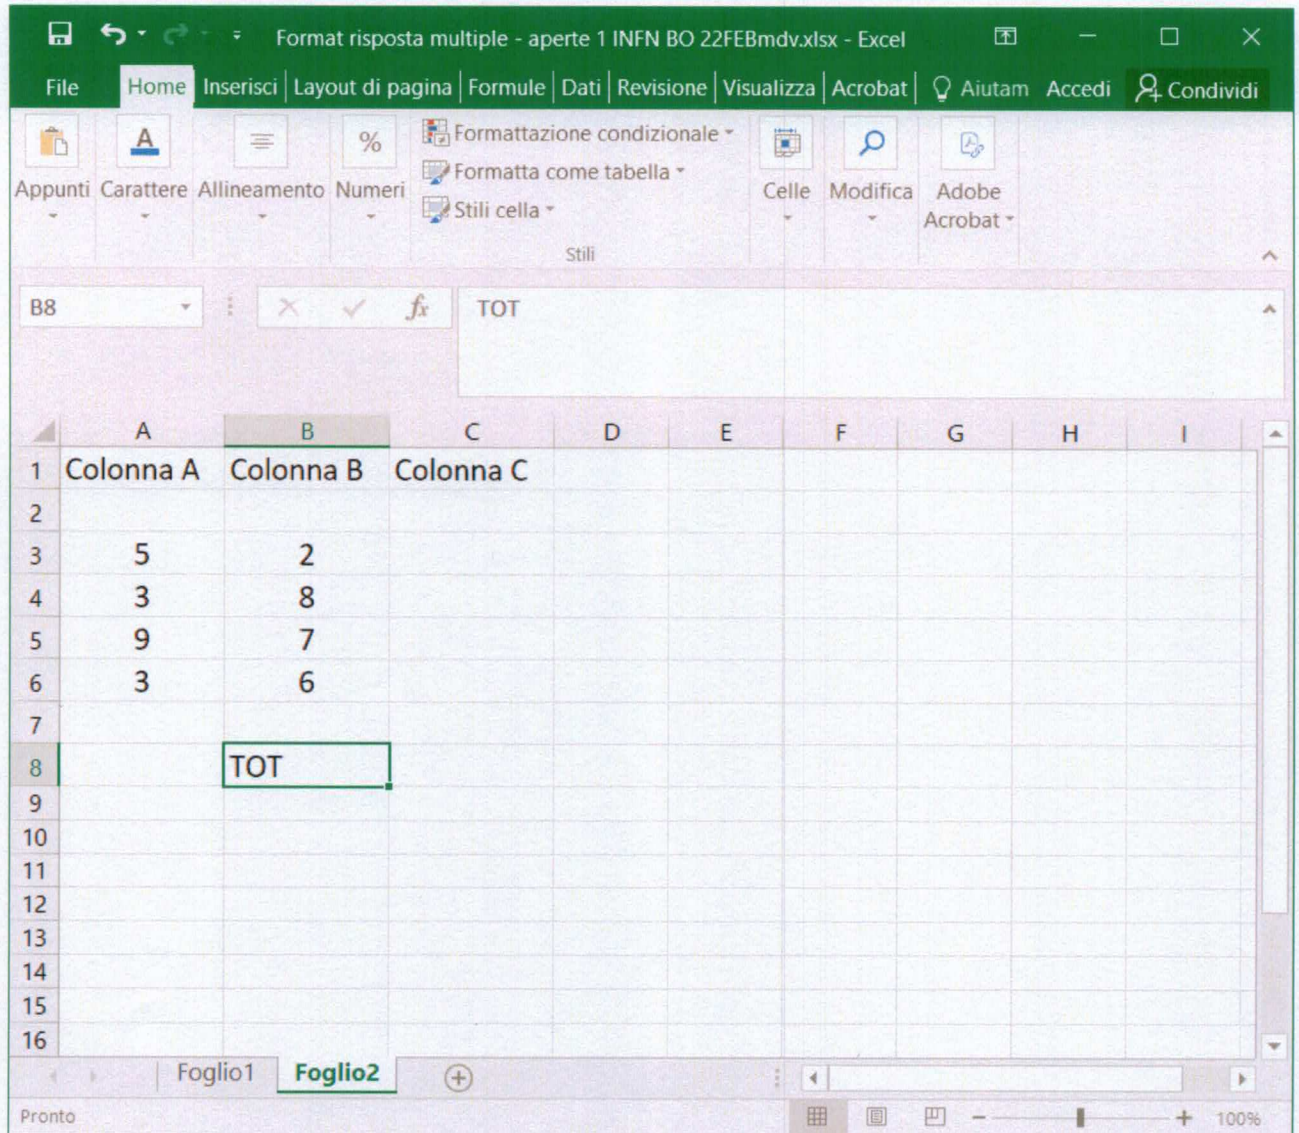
Format risposta multiple - aperte 1 INFN BO 22FEBmdv.xlsx - Excel

File Home Inserisci Layout di pagina Formule Dati Revisione Visualizza Acrobat Aiutam Accedi Condividi

Appunti Carattere Allineamento Numeri Formattazione condizionale Formatta come tabella Stili cella Stili Celle Modifica Adobe Acrobat

B8 TOT

| | A | B | C | D | E | F | G | H | I |
|---|---|---|---|---|---|---|---|---|---|
| 1 | Colonna A | Colonna B | Colonna C | | | | | | |
| 2 | | | | | | | | | |
| 3 | 5 | 2 | | | | | | | |
| 4 | 3 | 8 | | | | | | | |
| 5 | 9 | 7 | | | | | | | |
| 6 | 3 | 6 | | | | | | | |
| 7 | | | | | | | | | |
| 8 | | TOT | | | | | | | |
| 9 | | | | | | | | | |
| 10 | | | | | | | | | |
| 11 | | | | | | | | | |
| 12 | | | | | | | | | |
| 13 | | | | | | | | | |
| 14 | | | | | | | | | |
| 15 | | | | | | | | | |
| 16 | | | | | | | | | |

Foglio1 Foglio2

Pronto 100%